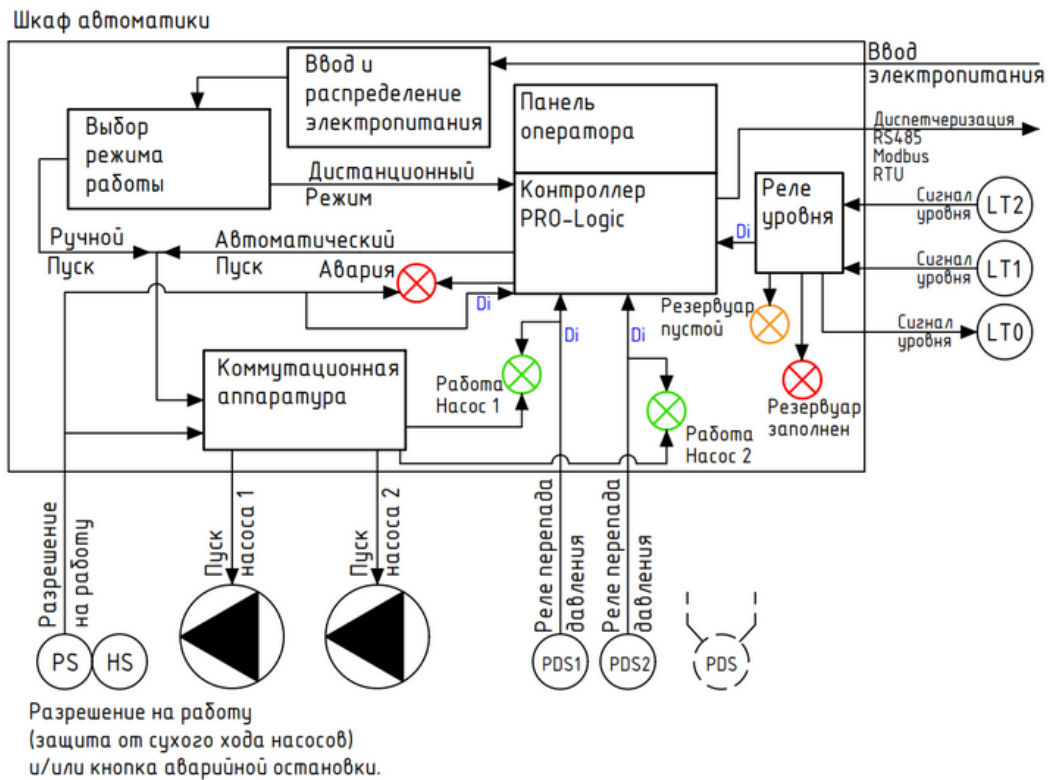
Шкаф автоматики

Ввод электропитания

Ввод и распределение электропитания

Выбор режима работы

Панель оператора

Диспетчеризация RS485 Modbus RTU

Дистанционный Режим

Контроллер PRO-Logic

Реле уровня

Сигнал уровня LT2

Di

Ручной Пуск

Автоматический Пуск

Сигнал уровня LT1

Авария

Di

Резервуар пустой

Сигнал уровня LT0

Di

Di

Коммутационная аппаратура

Работа Насос 1

Резервуар заполнен

Работа Насос 2

Разрешение на работу

Пуск насоса 1

Пуск насоса 2

Реле перепада давления

Реле перепада давления

PS

HS

PDS1

PDS2

PDS

Разрешение на работу (защита от сухого хода насосов) и/или кнопка аварийной остановки.